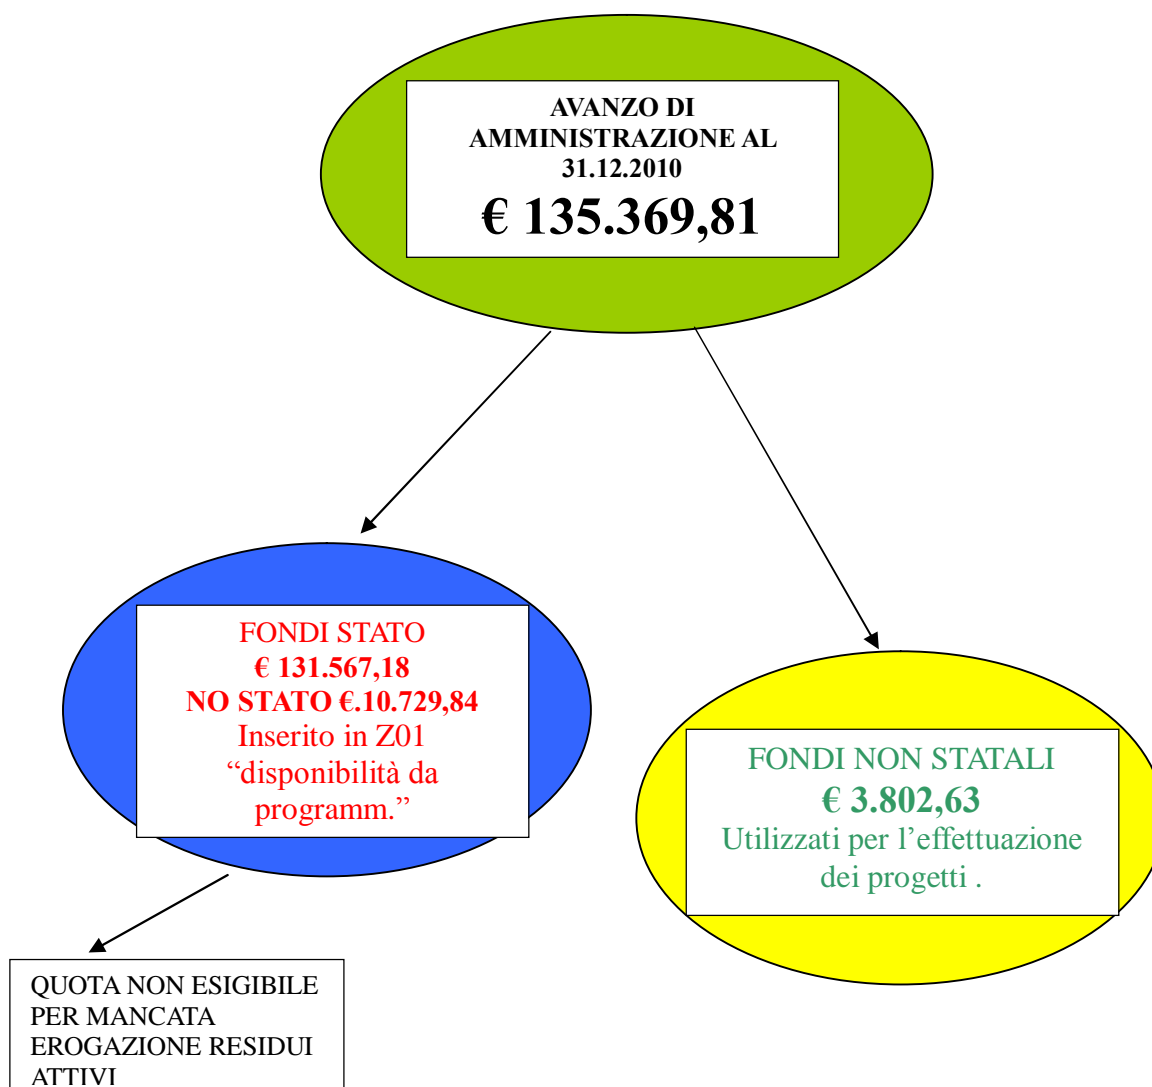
AVANZO DI AMMINISTRAZIONE AL 31.12.2010
€ 135.369,81

FONDI STATO
€ 131.567,18
NO STATO €.10.729,84
Inserito in Z01
“disponibilità da programm.”

FONDI NON STATALI
€ 3.802,63
Utilizzati per l’effettuazione dei progetti .

QUOTA NON ESIGIBILE PER MANCATA EROGAZIONE RESIDUI ATTIVI